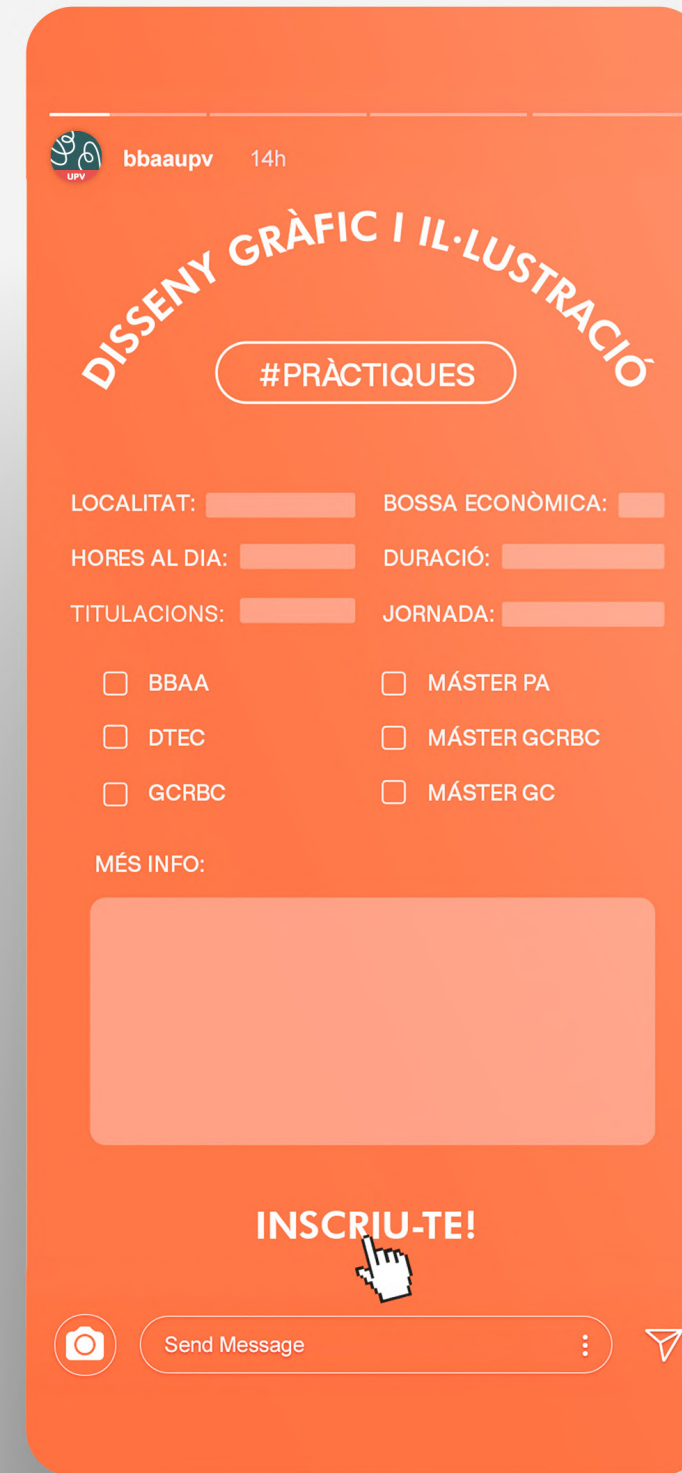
UPV

bbaaupv 14h

DISSENY GRÀFIC I IL·LUSTRACIÓ

#PRÀCTIQUES

LOCALITAT:
BOSSA ECONÒMICA:
HORES AL DIA:
DURACIÓ:
TITULACIONS:
JORNADA:

BBAA
DTEC
GCRBC
MÁSTER PA
MÁSTER GCRBC
MÁSTER GC

MÉS INFO:

INSCRIU-TE!

Send Message